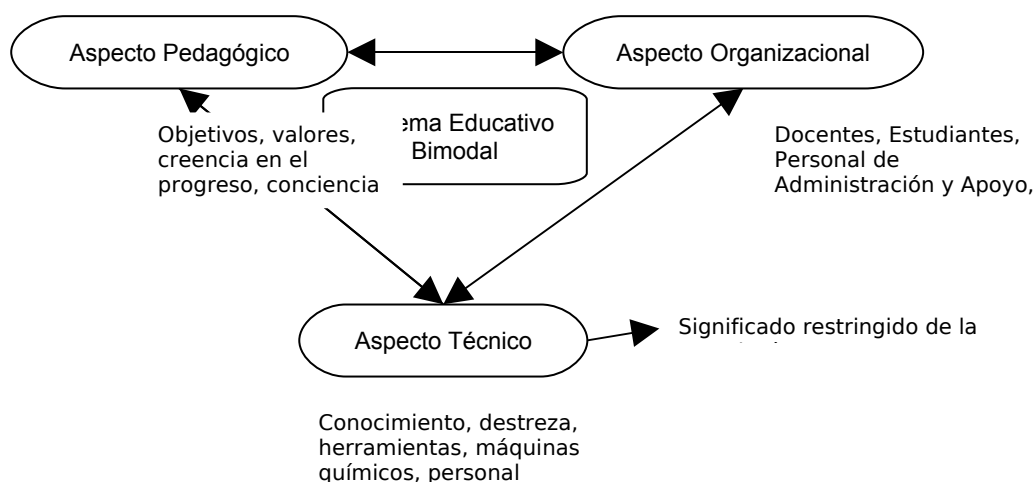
Aspecto Pedagógico

Aspecto Organizacional

Objetivos, valores, creencia en el progreso, conciencia

ema Educativo Bimodal

Docentes, Estudiantes, Personal de Administración y Apoyo,

Aspecto Técnico

Significado restringido de la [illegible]

Conocimiento, destreza, herramientas, máquinas químicos, personal